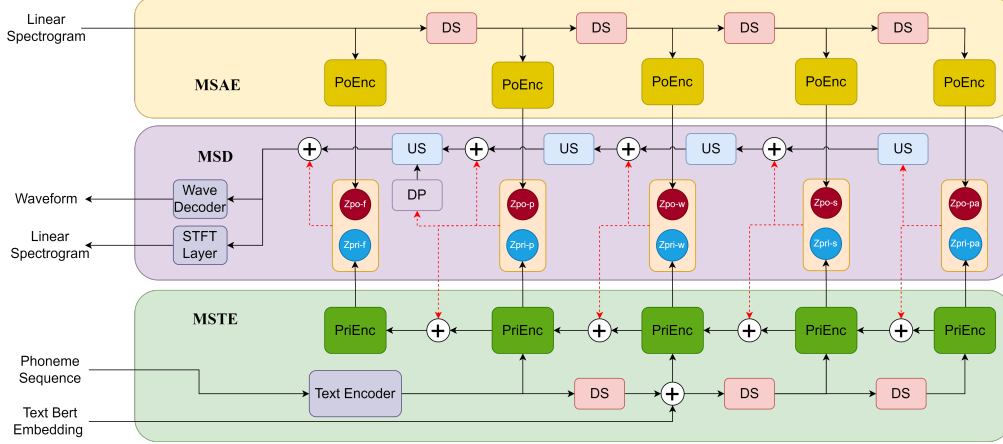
Linear Spectrogram

DS

DS

DS

DS

MSAE

PoEnc

PoEnc

PoEnc

PoEnc

PoEnc

MSD

US

US

US

US

DP

Waveform

Wave Decoder

Linear Spectrogram

STFT Layer

Zpo-f

Zpri-f

Zpo-p

Zpri-p

Zpo-w

Zpri-w

Zpo-s

Zpri-s

Zpo-pa

Zpri-pa

MSTE

PriEnc

PriEnc

PriEnc

PriEnc

PriEnc

Phoneme Sequence

Text Encoder

DS

DS

DS

Text Bert Embedding